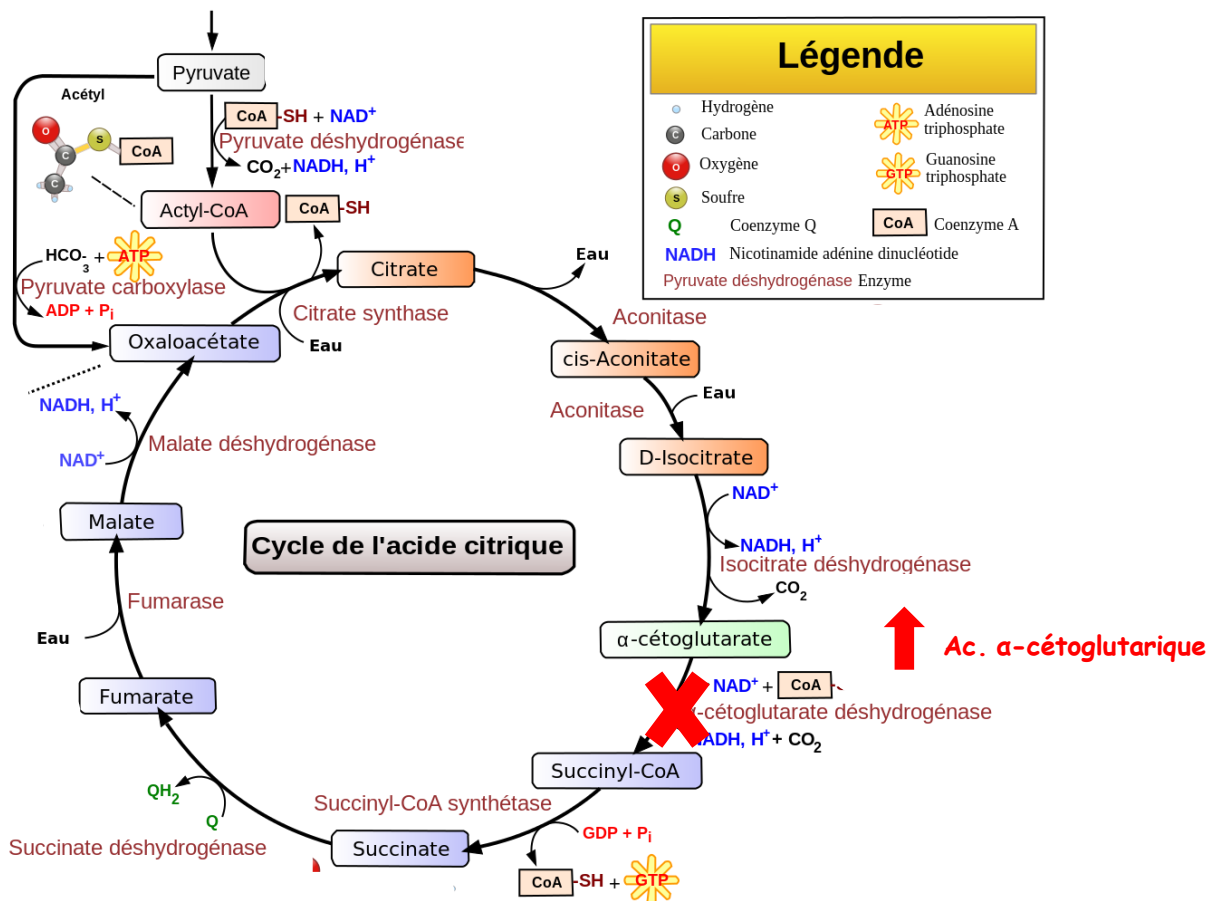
Légende

Hydrogène
C Carbone
O Oxygène
S Soufre
Q Coenzyme Q
NADH Nicotinamide adénine dinucléotide
Pyruvate déshydrogénase Enzyme
ATP Adénosine triphosphate
GTP Guanosine triphosphate
CoA Coenzyme A

Pyruvate
Acétyl
O
S
C
C
CoA
CoA-SH + NAD$^+$
Pyruvate déshydrogénase
CO$_2$+NADH, H$^+$
Actyl-CoA
CoA-SH
HCO$_3^-$ + ATP
Pyruvate carboxylase
ADP + P$_i$
Citrate
Citrate synthase
Eau
Eau
Oxaloacétate
Aconitase
cis-Aconitate
Eau
Aconitase
D-Isocitrate
NADH, H$^+$
NAD$^+$
Malate déshydrogénase
NAD$^+$
NADH, H$^+$
Isocitrate déshydrogénase
CO$_2$
Malate
Cycle de l'acide citrique
Fumarase
Eau
α-cétoglutarate
Ac. a-cétoglutarique
NAD$^+$ + CoA
-cétoglutarate déshydrogénase
NADH, H$^+$ + CO$_2$
Fumarate
Succinyl-CoA
QH$_2$
Succinyl-CoA synthétase
Q
GDP + P$_i$
Succinate déshydrogénase
Succinate
CoA-SH + GTP